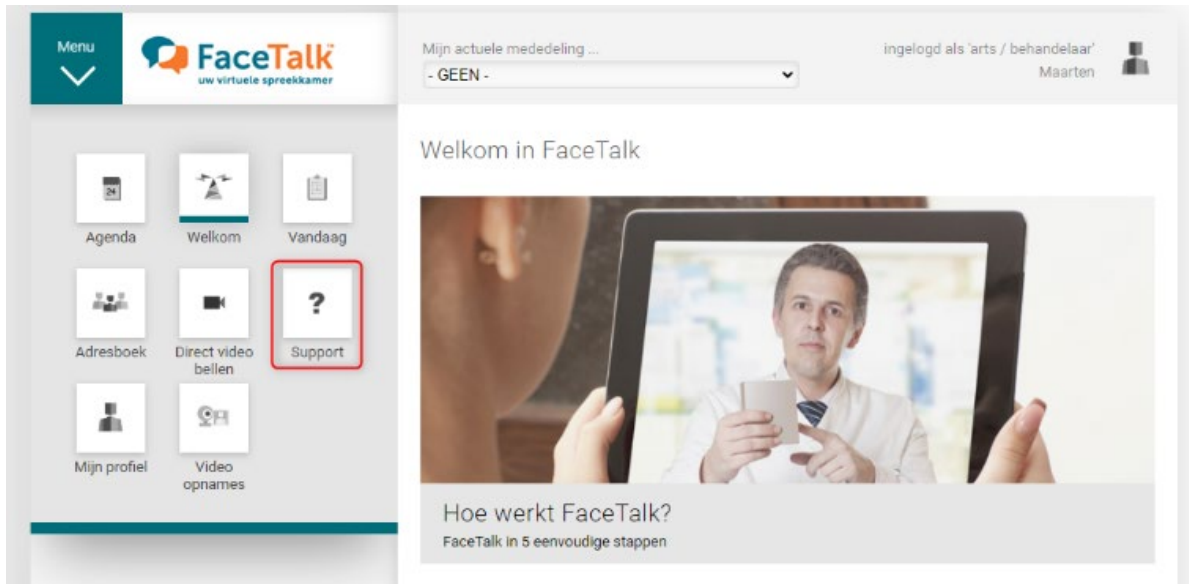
Menu

FaceTalk
uw virtuele spreekkamer

Mijn actuele mededeling ...
- GEEN -

ingelogd als 'arts / behandelaar'
Maarten

24
Agenda

Welkom

Vandaag

Adresboek

Direct video bellen

?
Support

Mijn profiel

Video opnames

Welkom in FaceTalk

Hoe werkt FaceTalk?
FaceTalk in 5 eenvoudige stappen